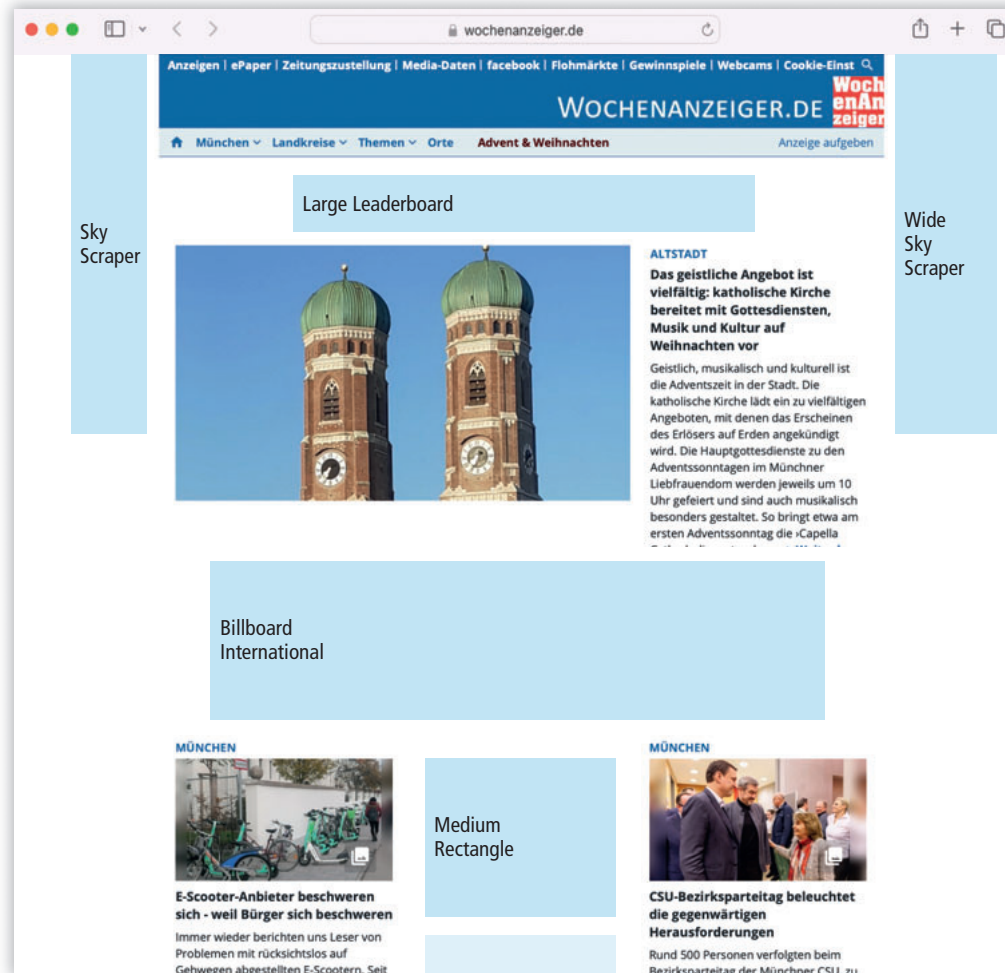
wochenanzeiger.de

Anzeigen | ePaper | Zeitungszustellung | Media-Daten | facebook | Flohmärkte | Gewinnspiele | Webcams | Cookie-Einst

WOCHENANZEIGER.DE Woch enAn zeiger

München Landkreise Themen Orte Advent & Weihnachten Anzeige aufgeben

Sky Scraper

Large Leaderboard

Wide Sky Scraper

ALTSTADT

Das geistliche Angebot ist vielfältig: katholische Kirche bereitet mit Gottesdiensten, Musik und Kultur auf Weihnachten vor

Geistlich, musikalisch und kulturell ist die Adventszeit in der Stadt. Die katholische Kirche lädt ein zu vielfältigen Angeboten, mit denen das Erscheinen des Erlösers auf Erden angekündigt wird. Die Hauptgottesdienste zu den Adventssonntagen im Münchner Liebfrauendom werden jeweils um 10 Uhr gefeiert und sind auch musikalisch besonders gestaltet. So bringt etwa am ersten Adventssonntag die ›Capella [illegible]

Billboard International

MÜNCHEN

E-Scooter-Anbieter beschweren sich - weil Bürger sich beschweren

Immer wieder berichten uns Leser von Problemen mit rücksichtslos auf Gehwegen abgestellten E-Scootern. Seit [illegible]

Medium Rectangle

MÜNCHEN

CSU-Bezirksparteitag beleuchtet die gegenwärtigen Herausforderungen

Rund 500 Personen verfolgten beim Bezirksparteitag der Münchner CSU zu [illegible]